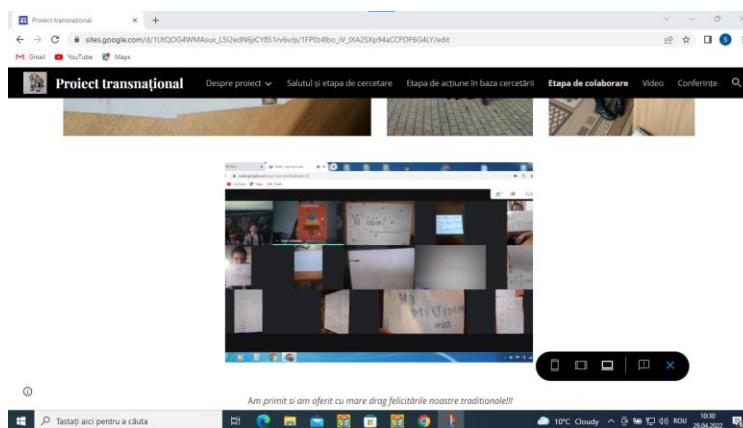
Proiect transnațional × +

sites.google.com/d/1UtQOG4WMAsux_LSl2edN6jiCY8S1rv6v/p/1FP0b4lbo_iV_lXA2SXp94aCCPDF6G4LY/edit

Gmail YouTube Maps

Proiect transnațional

Despre proiect Salutul și etapa de cercetare Etapa de acțiune în baza cercetării Etapa de colaborare Video Conferințe

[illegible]

Am primit si am oferit cu mare drag felicitările noastre traditionale!!!

Tastați aici pentru a căuta

10°C Cloudy ROU 10:30 29.04.2022